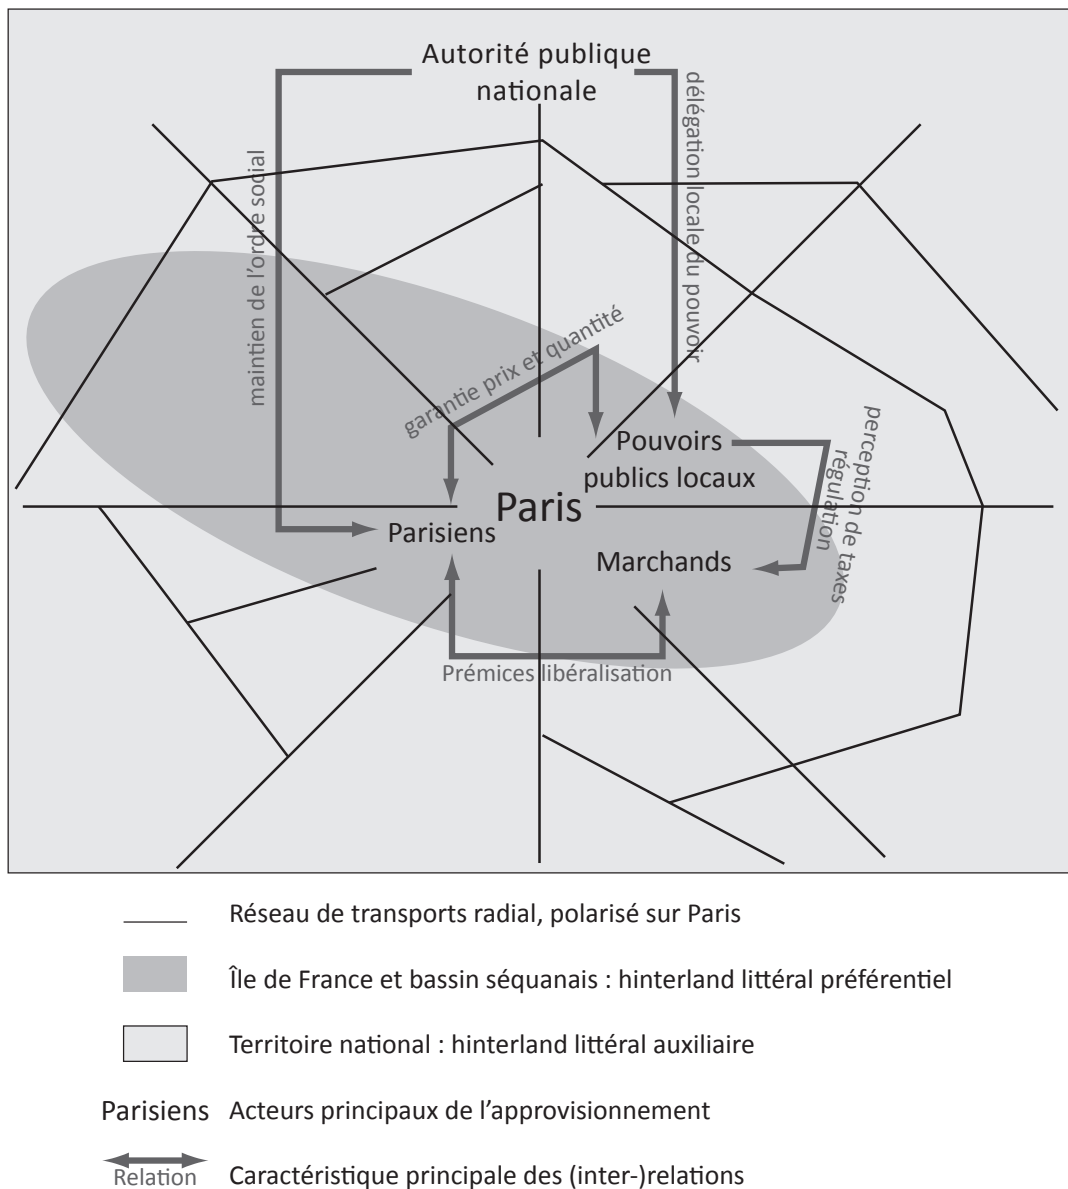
Autorité publique nationale

maintien de l'ordre social

délégation locale du pouvoir

garantie prix et quantité

Pouvoirs publics locaux

perception de taxes régulation

Paris

Parisiens

Marchands

Prémices libéralisation

Réseau de transports radial, polarisé sur Paris

Île de France et bassin séquanais : hinterland littéral préférentiel

Territoire national : hinterland littéral auxiliaire

Parisiens Acteurs principaux de l'approvisionnement

Relation Caractéristique principale des (inter-)relations